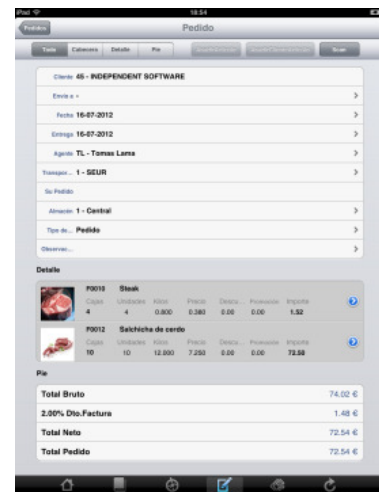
iPad 18:54

Pedidos

Pedido

Todo Cabecera Detalle Pie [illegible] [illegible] Scan

Cliente 45 - INDEPENDENT SOFTWARE

Envío a >

Fecha 16-07-2012

Entrega 16-07-2012

Agente TL - Tomas Lama

Transpor... 1 - SEUR

Su Pedido

Almacén 1 - Central

Tipo de... Pedido

Observ...

Detalle

| | | | | | | |
|---|---|---|---|---|---|---|
| P0010 | Steak | | | | | |
| Cajas | Unidades | Kilos | Precio | Descu... | Provisión | Importe |
| 4 | 4 | 0.000 | 0.380 | 0.00 | 0.00 | 1.52 |
| P0012 | Salchicha de cerdo | | | | | |
| Cajas | Unidades | Kilos | Precio | Descu... | Provisión | Importe |
| 10 | 10 | 12.000 | 7.250 | 0.00 | 0.00 | 72.50 |

Pie

| | |
|---|---|
| Total Bruto | 74.02 € |
| 2.00% Dto.Factura | 1.48 € |
| Total Neto | 72.54 € |
| Total Pedido | 72.54 € |